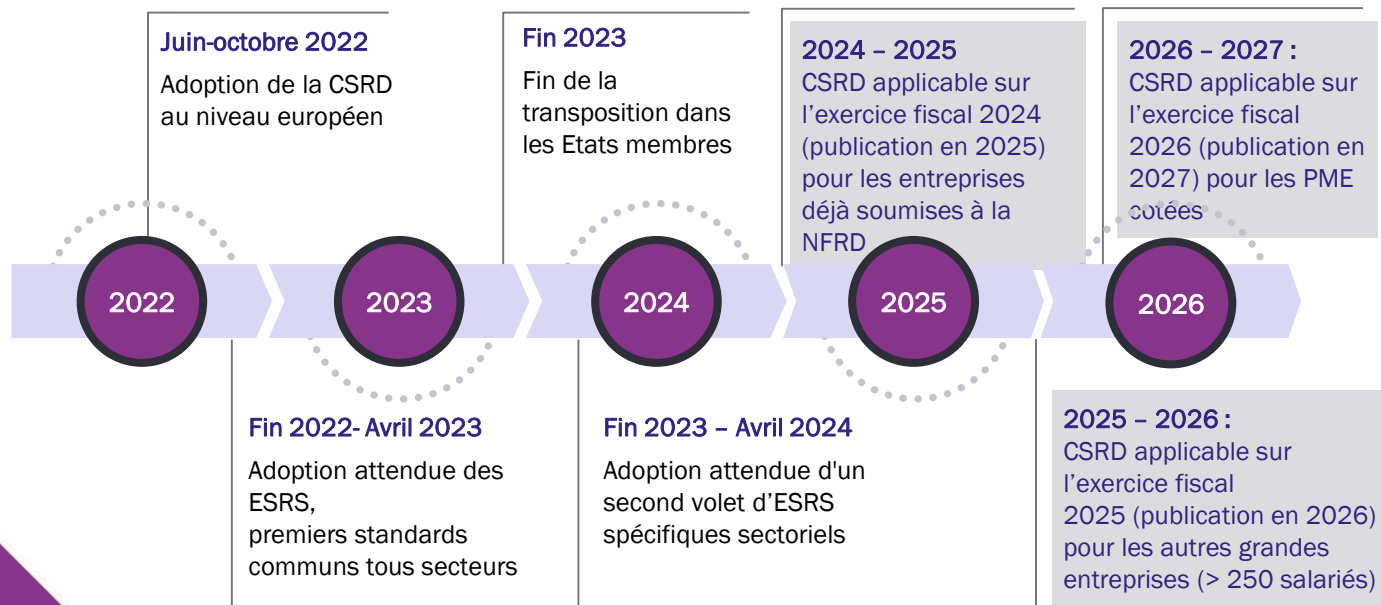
Juin-octobre 2022
Adoption de la CSRD au niveau européen

Fin 2023
Fin de la transposition dans les Etats membres

2024 – 2025
CSRD applicable sur l'exercice fiscal 2024 (publication en 2025) pour les entreprises déjà soumises à la NFRD

2026 – 2027 :
CSRD applicable sur l'exercice fiscal 2026 (publication en 2027) pour les PME cotées

2022

2023

2024

2025

2026

Fin 2022- Avril 2023
Adoption attendue des ESRS,
premiers standards communs tous secteurs

Fin 2023 – Avril 2024
Adoption attendue d'un second volet d'ESRS spécifiques sectoriels

2025 – 2026 :
CSRD applicable sur l'exercice fiscal
2025 (publication en 2026) pour les autres grandes entreprises (> 250 salariés)